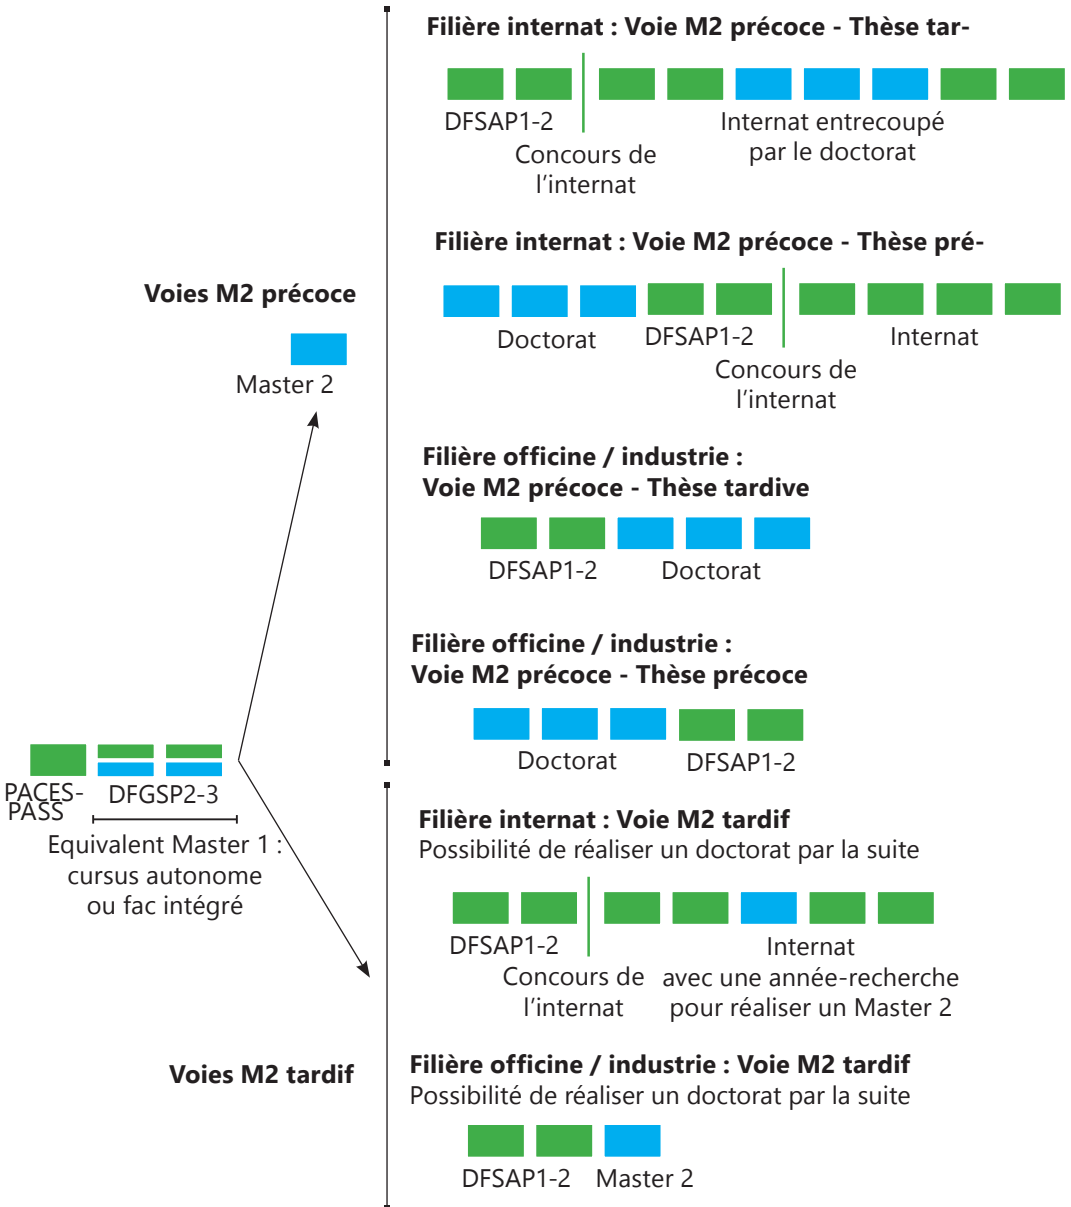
Filière internat : Voie M2 précoce - Thèse tar-

DFSAP1-2

Concours de l'internat

Internat entrecoupé par le doctorat

Filière internat : Voie M2 précoce - Thèse pré-

Doctorat

DFSAP1-2

Concours de l'internat

Internat

Voies M2 précoce

Master 2

Filière officine / industrie : Voie M2 précoce - Thèse tardive

DFSAP1-2

Doctorat

Filière officine / industrie : Voie M2 précoce - Thèse précoce

Doctorat

DFSAP1-2

PACES-PASS

DFGSP2-3

Equivalent Master 1 : cursus autonome ou fac intégré

Filière internat : Voie M2 tardif
Possibilité de réaliser un doctorat par la suite

DFSAP1-2

Concours de l'internat

Internat avec une année-recherche pour réaliser un Master 2

Voies M2 tardif

Filière officine / industrie : Voie M2 tardif
Possibilité de réaliser un doctorat par la suite

DFSAP1-2

Master 2